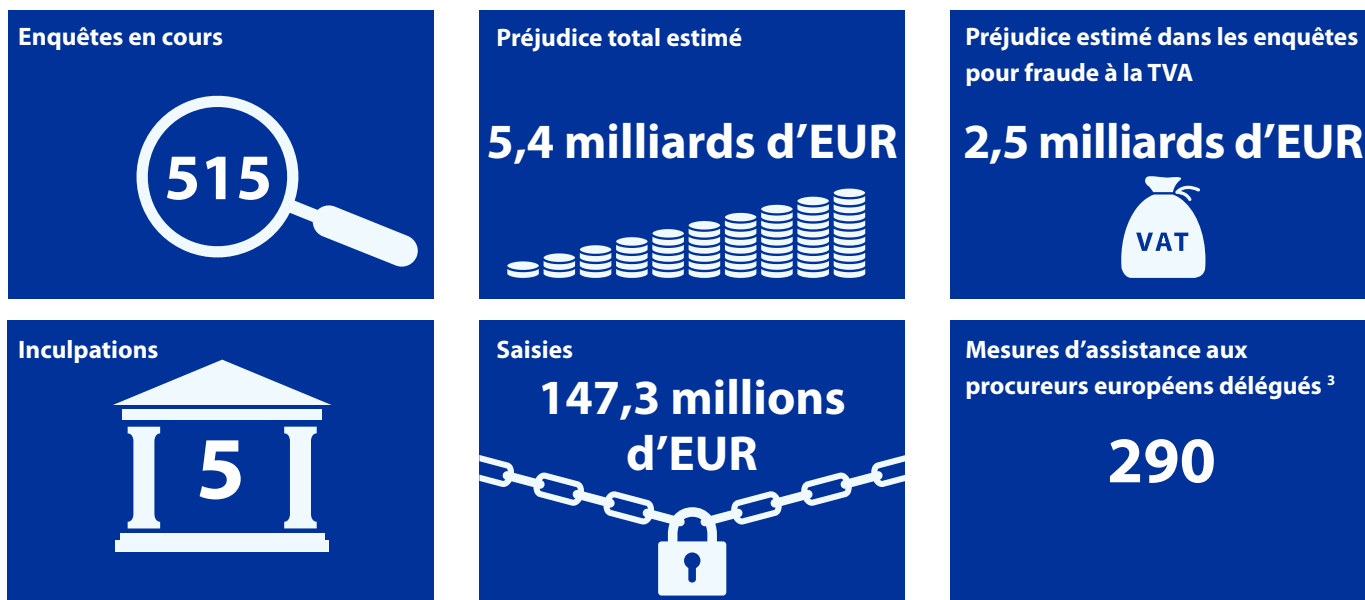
Enquêtes en cours

515

Préjudice total estimé

5,4 milliards d’EUR

Préjudice estimé dans les enquêtes pour fraude à la TVA

2,5 milliards d’EUR

VAT

Inculpations

5

Saisies

147,3 millions d’EUR

Mesures d’assistance aux procureurs européens délégués $^3$

290